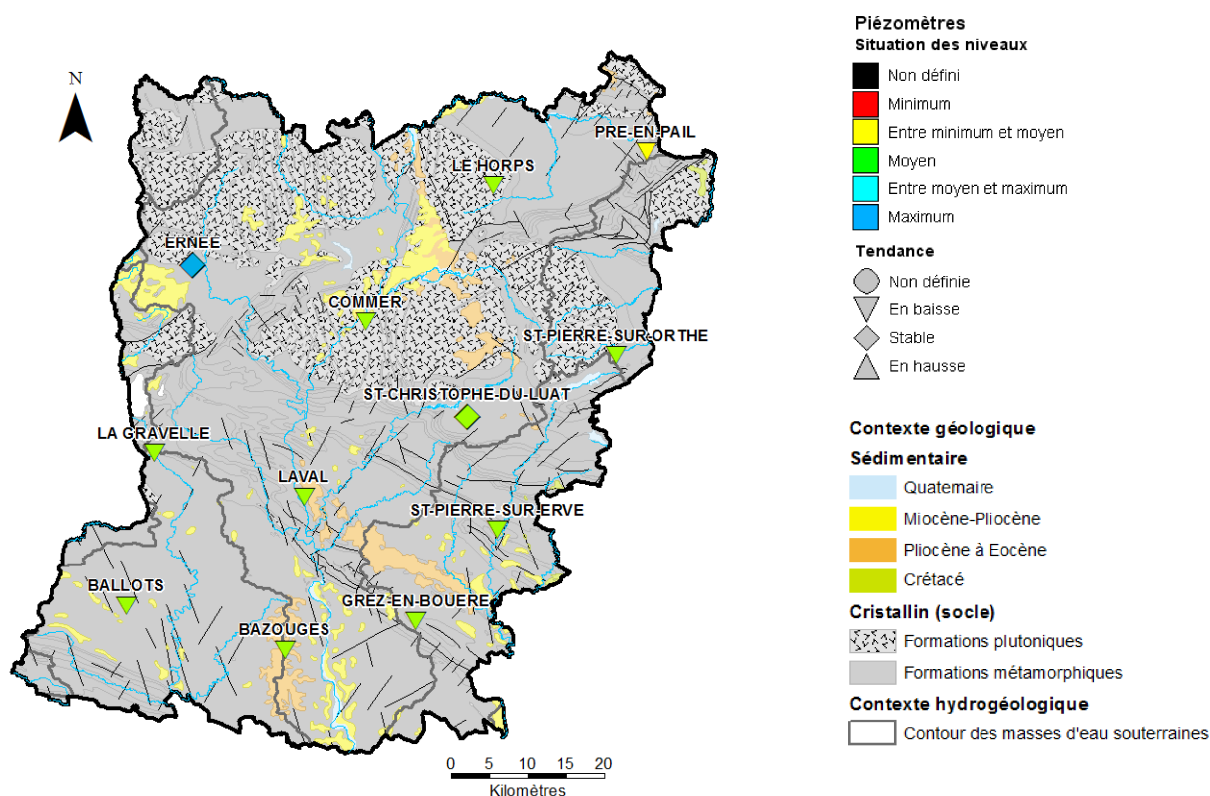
N

PRE-EN-PAIL

LE HORPS

ERNEE

COMMER

ST-PIERRE-SUR-ORTHE

ST-CHRISTOPHE-DU-LUAT

LA GRAVELLE

LAVAL

ST-PIERRE-SUR-ERVE

BALLOTS

GREZ-EN-BOUERE

BAZOUGES

0 5 10 15 20
Kilomètres

Piézomètres
Situation des niveaux
Non défini
Minimum
Entre minimum et moyen
Moyen
Entre moyen et maximum
Maximum

Tendance
Non définie
En baisse
Stable
En hausse

Contexte géologique
Sédimentaire
Quatemaire
Miocène-Pliocène
Pliocène à Eocène
Crétacé
Cristallin (socle)
Formations plutoniques
Formations métamorphiques
Contexte hydrogéologique
Contour des masses d'eau souterraines